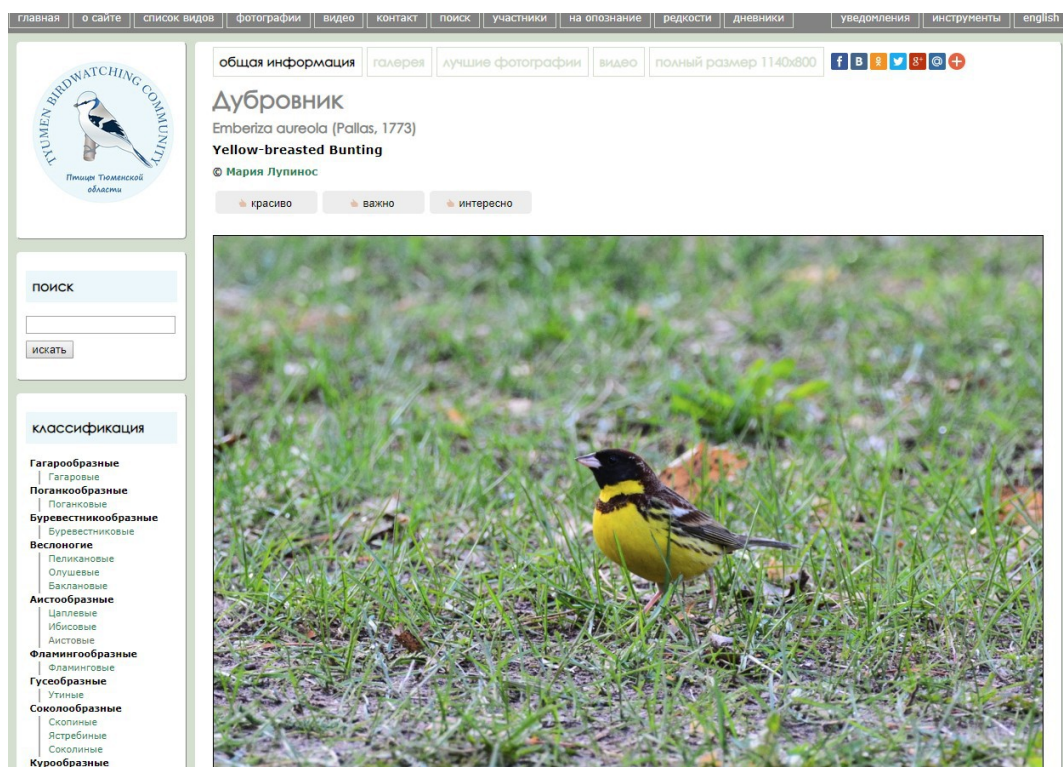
главная | о сайте | список видов | фотографии | видео | контакт | поиск | участники | на опознание | редкости | дневники | уведомления | инструменты | english

TYUMEN BIRDWATCHING COMMUNITY
Птицы Тюменской области

общая информация | галерея | лучшие фотографии | видео | полный размер 1140x800

f В 8+ @

Дубровник
Emberiza aureola (Pallas, 1773)
Yellow-breasted Bunting
© Мария Лупинос

красиво | важно | интересно

поиск

искать

классификация

Гагарообразные
Гагаровые
Поганкообразные
Поганковые
Буревестникообразные
Буревестниковые
Веслоногие
Пеликановые
Олушевые
Баклановые
Аистообразные
Цаплевые
Ибисовые
Аистовые
Фламингообразные
Фламинговые
Гусеобразные
Утиные
Соколообразные
Скопиные
Ястребиные
Соколиные
Курообразные